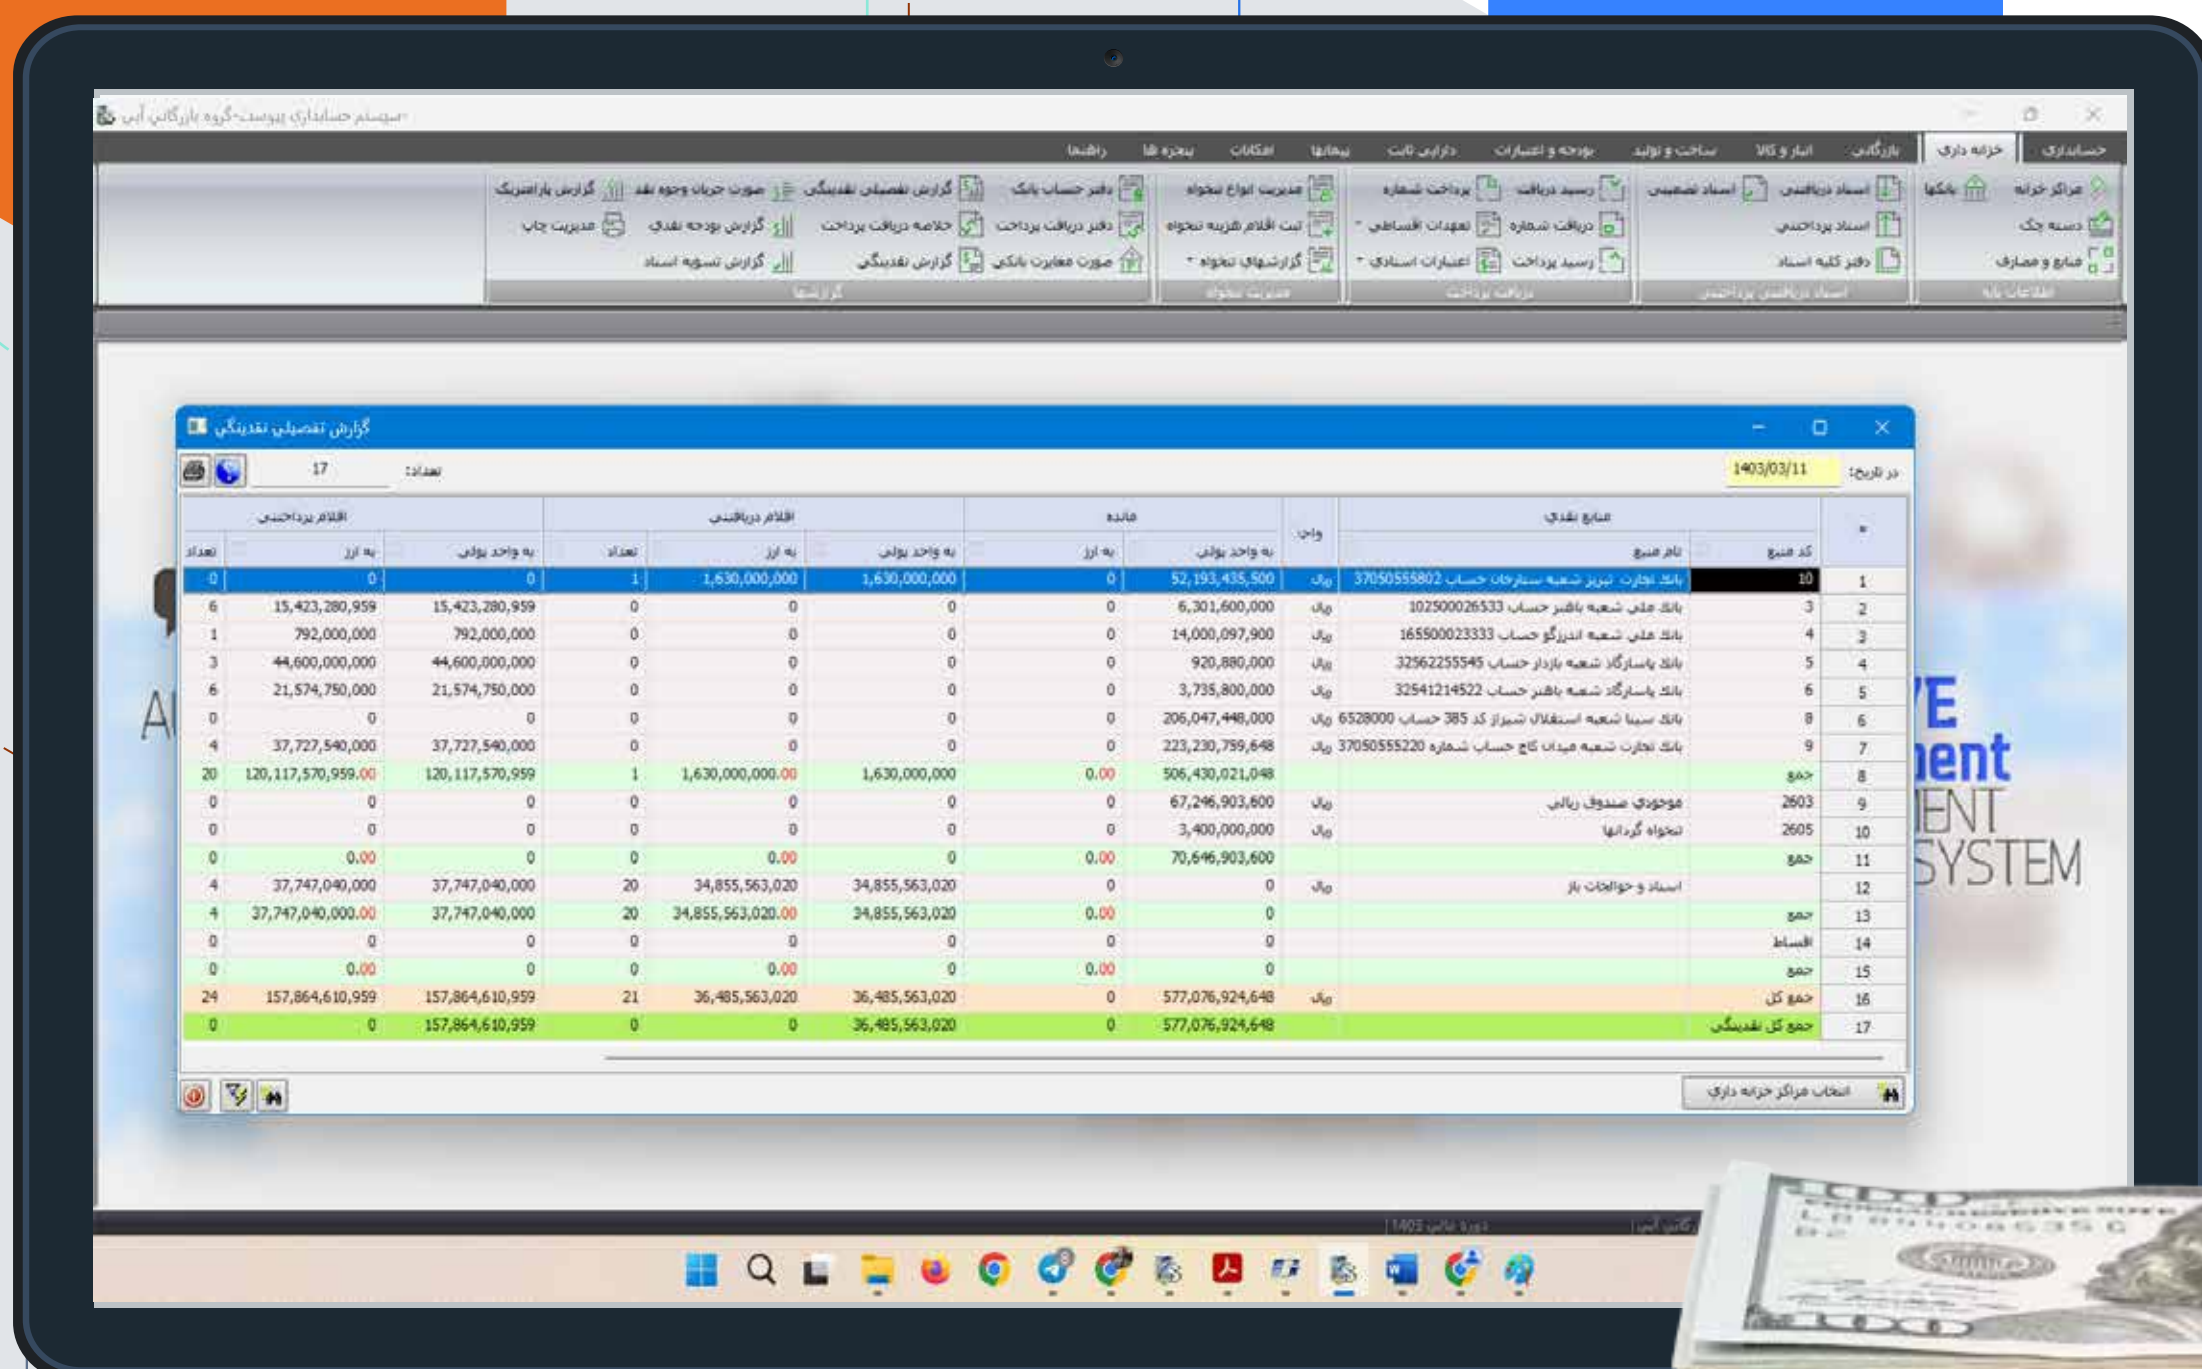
سیستم حسابداری پیوست-گروه بازرگانی آبی

حسابداری | خزانه داری | بازرگانی | انبار و کالا | ساخت و تولید | بودجه و اعتبارات | دارایی ثابت | پیمانها | امکانات | پنجره ها | راهنما

مراکز خزانه | بانکها | اسناد دریافتنی | اسناد تضمینی | رسید دریافت | پرداخت شماره | مدیریت انواع تنخواه | دفتر حساب بانک | گزارش تفصیلی نقدینگی | صورت جریان وجوه نقد | گزارش پارامتریک
دسته چک | اسناد پرداختنی | دریافت شماره | تعهدات اقساطی | ثبت اقلام هزینه تنخواه | دفتر دریافت پرداخت | خلاصه دریافت پرداخت | گزارش بودجه نقدی | مدیریت چاپ
منابع و مصارف | دفتر کلیه اسناد | رسید پرداخت | اعتبارات اسنادی | گزارشهای تنخواه | صورت مغایرت بانکی | گزارش نقدینگی | گزارش تسویه اسناد
اطلاعات پایه | اسناد دریافتنی پرداختنی | دریافت پرداخت | مدیریت تنخواه | گزارشها

گزارش تفصیلی نقدینگی

در تاریخ: 1403/03/11
تعداد: 17

| * | کد منبع | نام منبع | واحد | مانده به واحد پولی | مانده به ارز | اقلام دریافتنی به واحد پولی | اقلام دریافتنی به ارز | اقلام دریافتنی تعداد | اقلام پرداختنی به واحد پولی | اقلام پرداختنی به ارز | اقلام پرداختنی تعداد |
|---|---|---|---|---|---|---|---|---|---|---|---|
| 1 | 10 | بانک تجارت تبریز شعبه ستارخان حساب 37050555802 | ریال | 52,193,435,500 | 0 | 1,630,000,000 | 1,630,000,000 | 1 | 0 | 0 | 0 |
| 2 | 3 | بانک ملی شعبه باهنر حساب 102500026533 | ریال | 6,301,600,000 | 0 | 0 | 0 | 0 | 15,423,280,959 | 15,423,280,959 | 6 |
| 3 | 4 | بانک ملی شعبه اندرزگو حساب 165500023333 | ریال | 14,000,097,900 | 0 | 0 | 0 | 0 | 792,000,000 | 792,000,000 | 1 |
| 4 | 5 | بانک پاسارگاد شعبه بازار حساب 32562255545 | ریال | 920,880,000 | 0 | 0 | 0 | 0 | 44,600,000,000 | 44,600,000,000 | 3 |
| 5 | 6 | بانک پاسارگاد شعبه باهنر حساب 32541214522 | ریال | 3,735,800,000 | 0 | 0 | 0 | 0 | 21,574,750,000 | 21,574,750,000 | 6 |
| 6 | 8 | بانک سینا شعبه استقلال شیراز کد 385 حساب 6528000 | ریال | 206,047,448,000 | 0 | 0 | 0 | 0 | 0 | 0 | 0 |
| 7 | 9 | بانک تجارت شعبه میدان کاج حساب شماره 37050555220 | ریال | 223,230,759,648 | 0 | 0 | 0 | 0 | 37,727,540,000 | 37,727,540,000 | 4 |
| 8 | جمع | | | 506,430,021,048 | 0.00 | 1,630,000,000 | 1,630,000,000.00 | 1 | 120,117,570,959 | 120,117,570,959.00 | 20 |
| 9 | 2603 | موجودی صندوق ریالی | ریال | 67,246,903,600 | 0 | 0 | 0 | 0 | 0 | 0 | 0 |
| 10 | 2605 | تنخواه گردانها | ریال | 3,400,000,000 | 0 | 0 | 0 | 0 | 0 | 0 | 0 |
| 11 | جمع | | | 70,646,903,600 | 0.00 | 0 | 0.00 | 0 | 0 | 0.00 | 0 |
| 12 | | اسناد و حوالجات باز | ریال | 0 | 0 | 34,855,563,020 | 34,855,563,020 | 20 | 37,747,040,000 | 37,747,040,000 | 4 |
| 13 | جمع | | | 0 | 0.00 | 34,855,563,020 | 34,855,563,020.00 | 20 | 37,747,040,000 | 37,747,040,000.00 | 4 |
| 14 | اقساط | | | 0 | 0 | 0 | 0 | 0 | 0 | 0 | 0 |
| 15 | جمع | | | 0 | 0.00 | 0 | 0.00 | 0 | 0 | 0.00 | 0 |
| 16 | جمع کل | | ریال | 577,076,924,648 | 0 | 36,485,563,020 | 36,485,563,020 | 21 | 157,864,610,959 | 157,864,610,959 | 24 |
| 17 | جمع کل نقدینگی | | | 577,076,924,648 | 0 | 36,485,563,020 | 0 | 0 | 157,864,610,959 | 0 | 0 |

انتخاب مراکز خزانه داری

دوره مالی 1403 | بازرگانی آبی

AI
VE
nent
ENT
SYSTEM